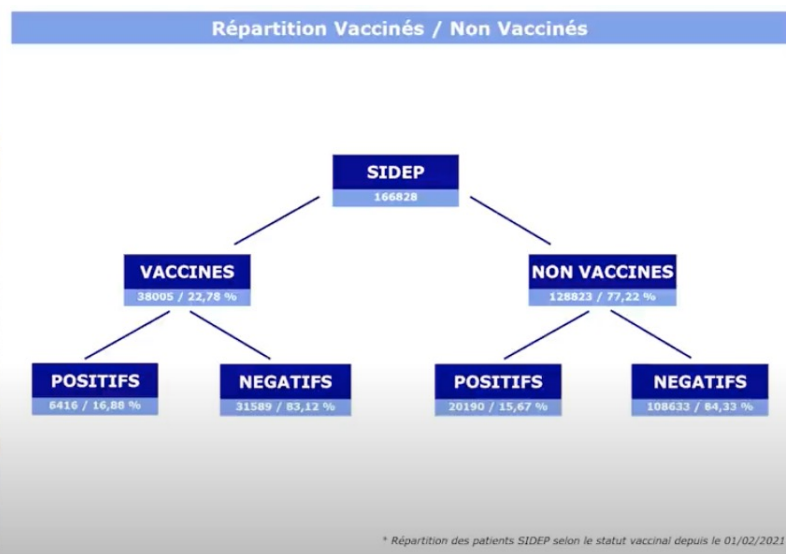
Répartition Vaccinés / Non Vaccinés

SIDEP
166828

VACCINES
38005 / 22,78 %

NON VACCINES
128823 / 77,22 %

POSITIFS
6416 / 16,88 %

NEGATIFS
31589 / 83,12 %

POSITIFS
20190 / 15,67 %

NEGATIFS
108633 / 84,33 %

* Répartition des patients SIDEP selon le statut vaccinal depuis le 01/02/2021